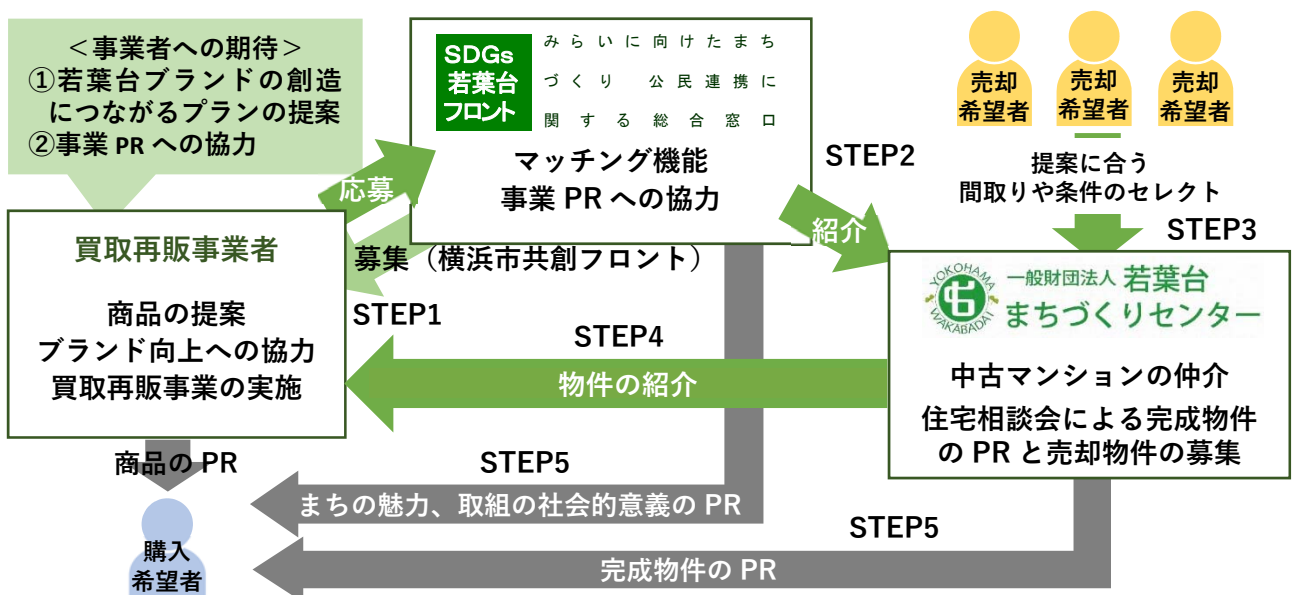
＜事業者への期待＞
①若葉台ブランドの創造につながるプランの提案
②事業 PR への協力

SDGs 若葉台 フロント

みらいに向けたまちづくり 公民連携に関する総合窓口

マッチング機能
事業 PR への協力

売却希望者

売却希望者

売却希望者

提案に合う間取りや条件のセレクト

STEP2

応募

紹介

STEP3

買取再販事業者

募集（横浜市共創フロント）

商品の提案
ブランド向上への協力
買取再販事業の実施

STEP1

STEP4

物件の紹介

YOKOHAMA WAKABADAI

一般財団法人 若葉台 まちづくりセンター

中古マンションの仲介
住宅相談会による完成物件の PR と売却物件の募集

商品の PR

STEP5

まちの魅力、取組の社会的意義の PR

STEP5

購入希望者

完成物件の PR